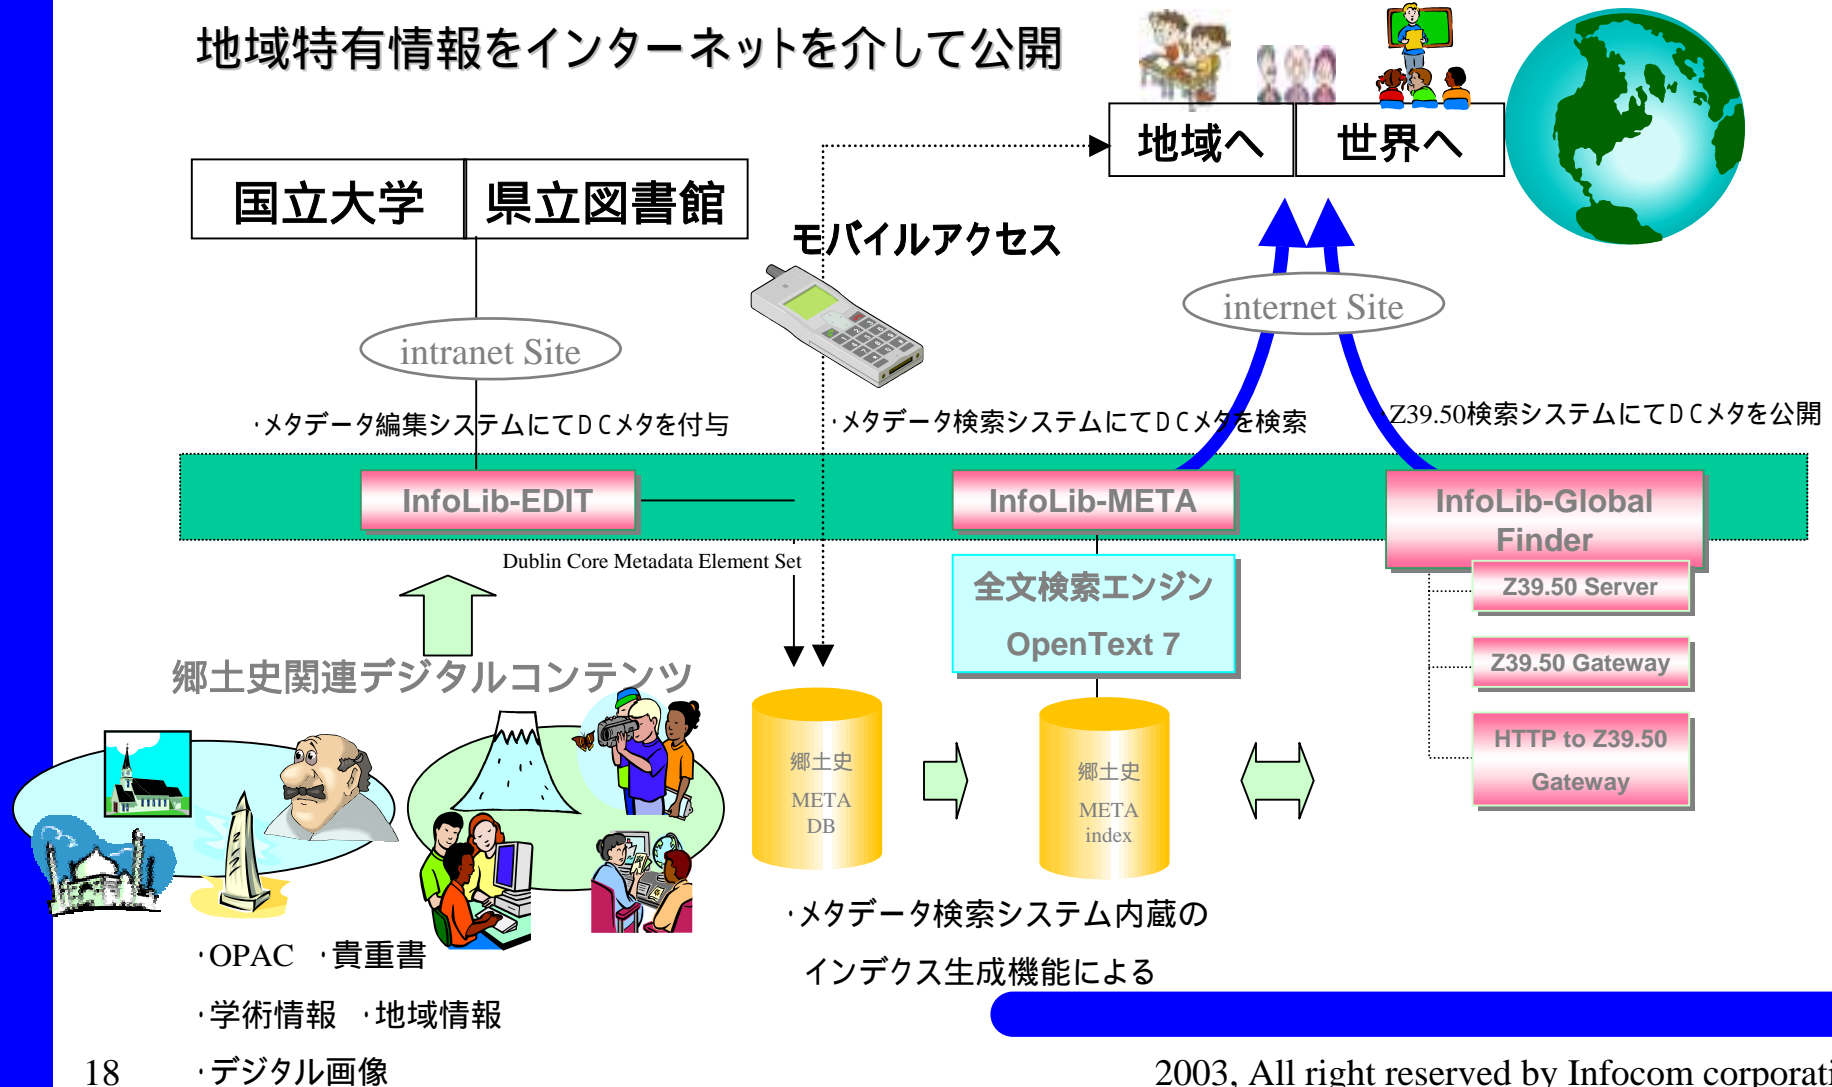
地域特有情報をインターネットを介して公開

地域へ

世界へ

国立大学

県立図書館

モバイルアクセス

internet Site

intranet Site

・メタデータ編集システムにてＤＣメタを付与

・メタデータ検索システムにてＤＣメタを検索

・Z39.50検索システムにてＤＣメタを公開

InfoLib-EDIT

InfoLib-META

InfoLib-Global Finder

Dublin Core Metadata Element Set

全文検索エンジン

OpenText 7

Z39.50 Server

Z39.50 Gateway

HTTP to Z39.50 Gateway

郷土史関連デジタルコンテンツ

郷土史 META DB

郷土史 META index

・メタデータ検索システム内蔵の

インデクス生成機能による

・OPAC ・貴重書

・学術情報 ・地域情報

18

・デジタル画像

2003, All right reserved by Infocom corporati